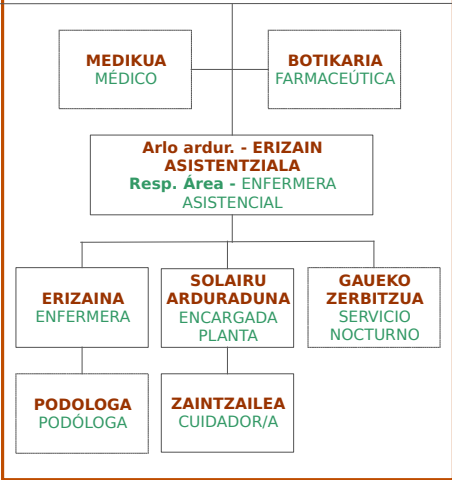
MEDIKUA
MÉDICO

BOTIKARIA
FARMACEÚTICA

Arlo ardur. - ERIZAIN ASISTENTZIALA
Resp. Área - ENFERMERA ASISTENCIAL

ERIZAINA
ENFERMERA

SOLAIRU ARDURADUNA
ENCARGADA PLANTA

GAUEKO ZERBITZUA
SERVICIO NOCTURNO

PODOLOGA
PODÓLOGA

ZAINTZAILEA
CUIDADOR/A